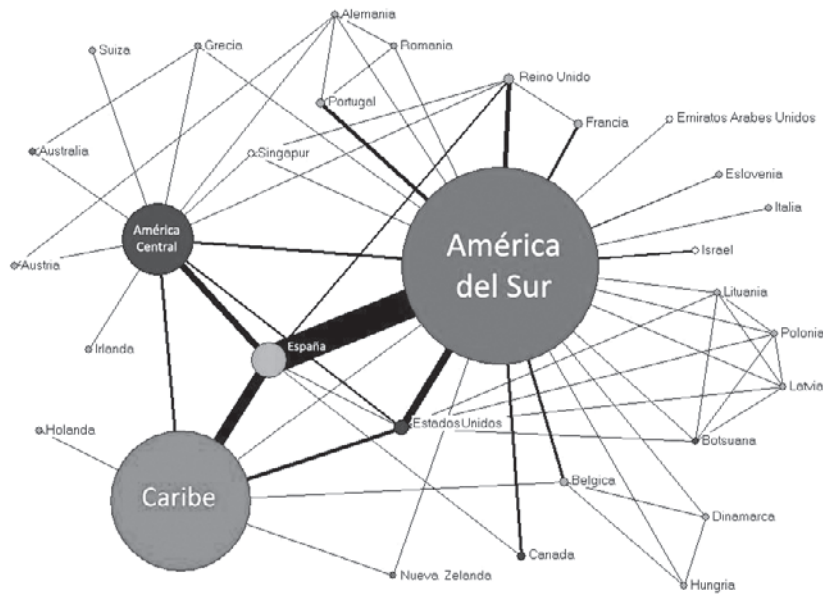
Alemania
Suiza
Grecia
Romania
Reino Unido
Portugal
Francia
Emiratos Arabes Unidos
Australia
Singapur
Eslovenia
Italia
América Central
América del Sur
Austria
Israel
Lituania
Irlanda
Polonie
España
Latvia
Holanda
EstadosUnidos
Botsuana
Caribe
Belgica
Dinamarca
Canada
Nueva Zelanda
Hungria